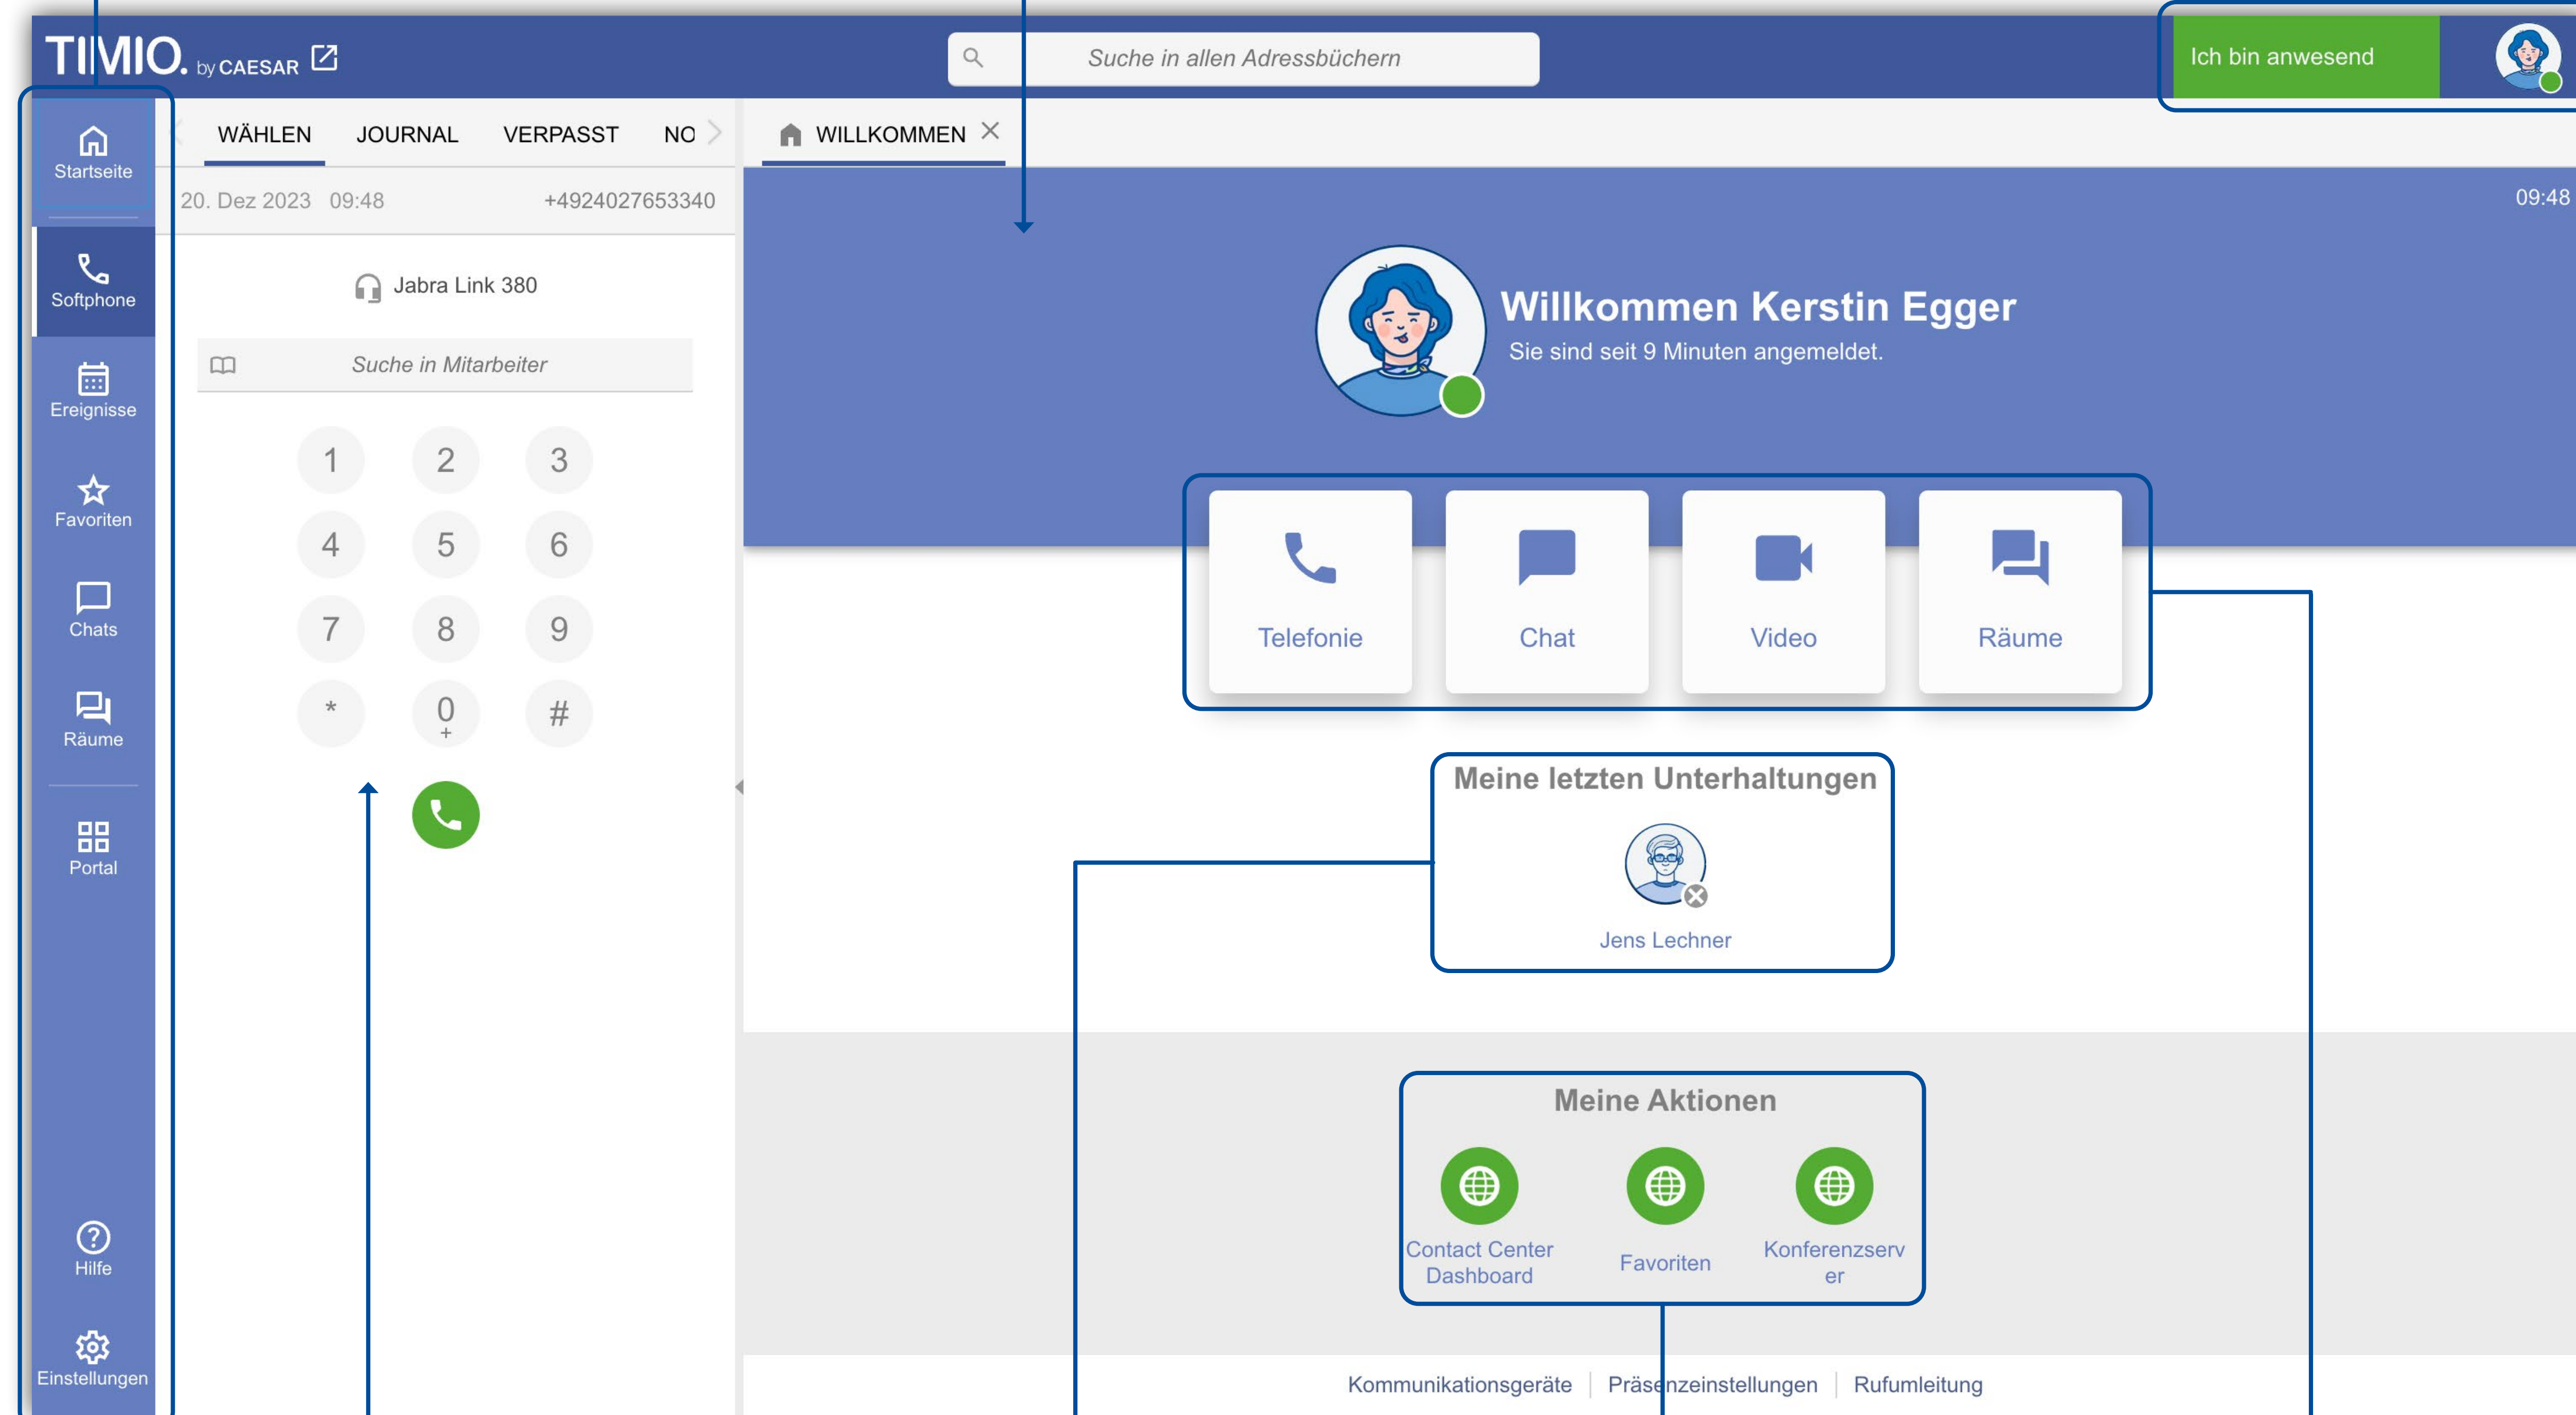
TIMIO. by CAESAR

Suche in allen Adressbüchern

Ich bin anwesend

Startseite

Softphone

Ereignisse

Favoriten

Chats

Räume

Portal

Hilfe

Einstellungen

WÄHLEN JOURNAL VERPASST NO

20. Dez 2023 09:48 +4924027653340

Jabra Link 380

Suche in Mitarbeiter

1 2 3
4 5 6
7 8 9
* 0 #
+

WILLKOMMEN

09:48

Willkommen Kerstin Egger

Sie sind seit 9 Minuten angemeldet.

Telefonie

Chat

Video

Räume

Meine letzten Unterhaltungen

Jens Lechner

Meine Aktionen

Contact Center Dashboard

Favoriten

Konferenzserver

Kommunikationsgeräte | Präsenzeinstellungen | Rufumleitung